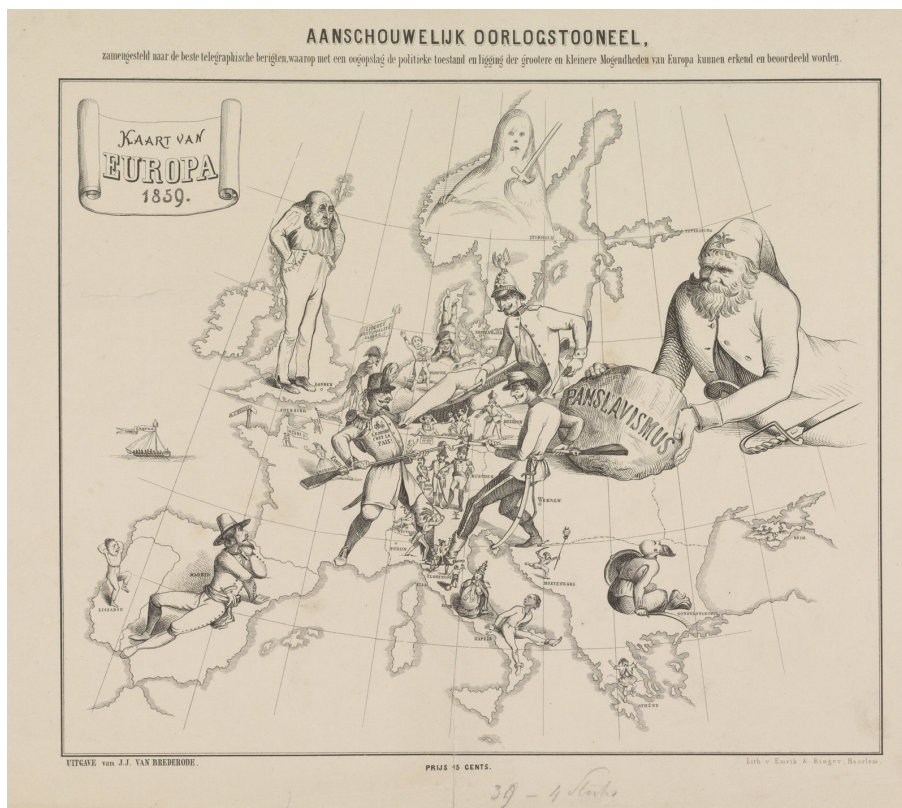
AANSCHOUWELIJK OORLOGSTOONEEL,

zamengesteld naar de beste telegraphische berigten, waarop met een oogopslag de politieke toestand en ligging der grootere en kleinere Mogendheden van Europa kunnen erkend en beoordeeld worden.

KAART VAN
EUROPA
1859.

PANSLAVISMUS

STOCKHOLM

ST PETERSBURG

LONDEN

PARIJS

WEENEN

MADRID

LISSABON

NAPELS

TURIJN

FLORENCE

MONTENEGRO

CONSTANTINOPEL

ATHENE

KRIM

UITGAVE van J.J. VAN BREDERODE.

PRIJS 15 CENTS.

Lith. v. Emrik & Binger, Haarlem.

39 - 4 Stuks